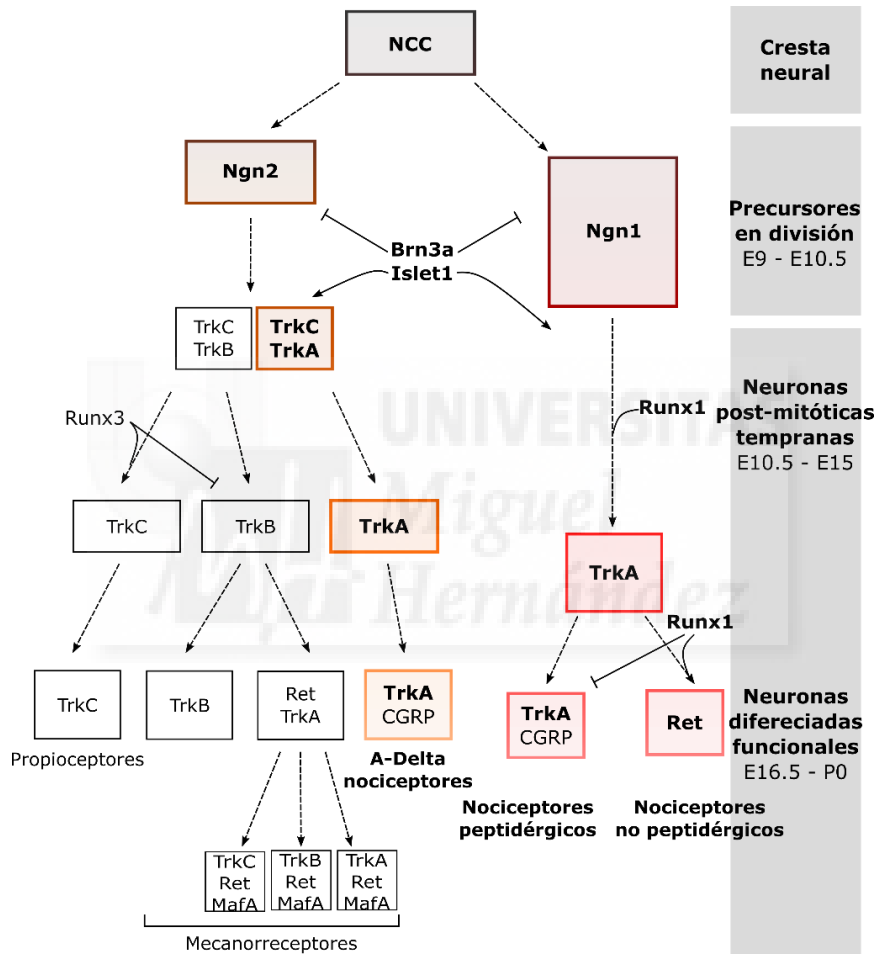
NCC

Cresta neural

Ngn2

Ngn1

Precursores en división
E9 - E10.5

Brn3a
Islet1

TrkC
TrkB

TrkC
TrkA

Neuronas post-mitóticas tempranas
E10.5 - E15

Runx3

Runx1

TrkC

TrkB

TrkA

TrkA

UNIVERSITAS Miguel Hernández

Runx1

TrkC

TrkB

Ret
TrkA

TrkA
CGRP

TrkA
CGRP

Ret

Neuronas diferenciadas funcionales
E16.5 - P0

Propioceptores

A-Delta nociceptores

Nociceptores peptidérgicos

Nociceptores no peptidérgicos

TrkC
Ret
MafA

TrkB
Ret
MafA

TrkA
Ret
MafA

Mecanorreceptores